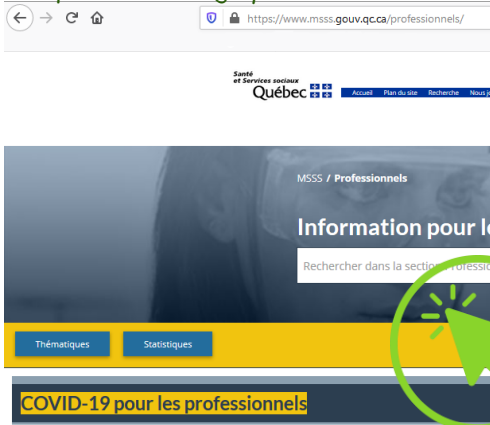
https://www.msss.gouv.qc.ca/professionnels/

Santé et Services sociaux Québec

Accueil Plan du site Recherche Nous j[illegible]

MSSS / Professionnels

Information pour l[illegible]

Rechercher dans la section Professio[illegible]

Thématiques

Statistiques

COVID-19 pour les professionnels